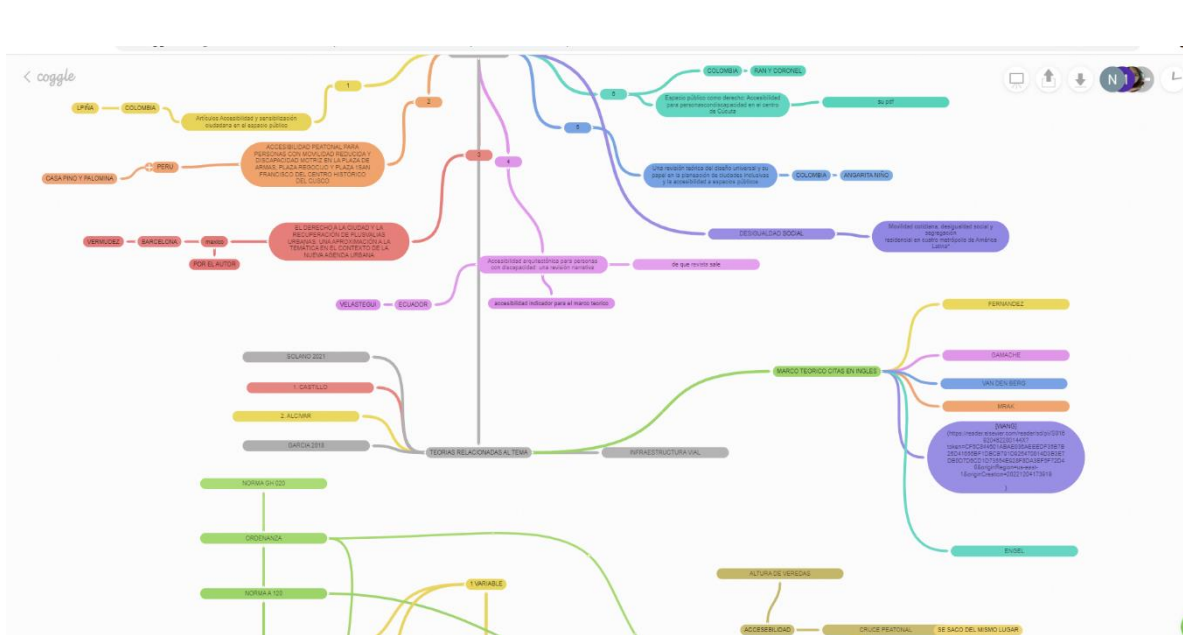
< coggle

1
2
3
4
5
6

LPIÑA
COLOMBIA
Artículos Accesibilidad y sensibilización ciudadana en el espacio público

ACCESIBILIDAD PEATONAL PARA PERSONAS CON MOVILIDAD REDUCIDA Y DISCAPACIDAD MOTRIZ EN LA PLAZA DE ARMAS, PLAZA REGOCIJO Y PLAZA SAN FRANCISCO DEL CENTRO HISTÓRICO DEL CUSCO
PERU
CASA PINO Y PALOMINA

EL DERECHO A LA CIUDAD Y LA RECUPERACIÓN DE PLUSVALÍAS URBANAS. UNA APROXIMACIÓN A LA TEMÁTICA EN EL CONTEXTO DE LA NUEVA AGENDA URBANA
VERMUDEZ
BARCELONA
mexico
POR EL AUTOR

Accesibilidad arquitectónica para personas con discapacidad: una revisión narrativa
de que revista sale
VELASTEGUI
ECUADOR
accesibilidad indicador para el marco teorico

COLOMBIA
RAN Y CORONEL
Espacio público como derecho: Accesibilidad para personasconDiscapacidad en el centro de Cúcuta
su pdf

Una revisión teórica del diseño universal y su papel en la planeación de ciudades inclusivas y la accesibilidad a espacios públicos
COLOMBIA
ANGARITA NIÑO

DESIGUALDAD SOCIAL
Movilidad cotidiana, desigualdad social y segregación residencial en cuatro metrópolis de América Latina*

SOLANO 2021
1. CASTILLO
2. ALCIVAR
GARCIA 2015
TEORIAS RELACIONADAS AL TEMA
INFRAESTRUCTURA VIAL

MARCO TEORICO CITAS EN INGLES
FERNANDEZ
GAMACHE
VAN DEN BERG
MRAK
(WANG) (https://reader.elsevier.com/reader/sd/pii/S0160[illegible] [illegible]&originRegion=us-east-1&originCreation=20221204173615 )
ENSEL

NORMA GH 020
ORDENANZA
NORMA A 120
1 VARIABLE
ALTURA DE VEREDAS
ACCESIBILIDAD
CRUCE PEATONAL
SE SACO DEL MISMO LUGAR